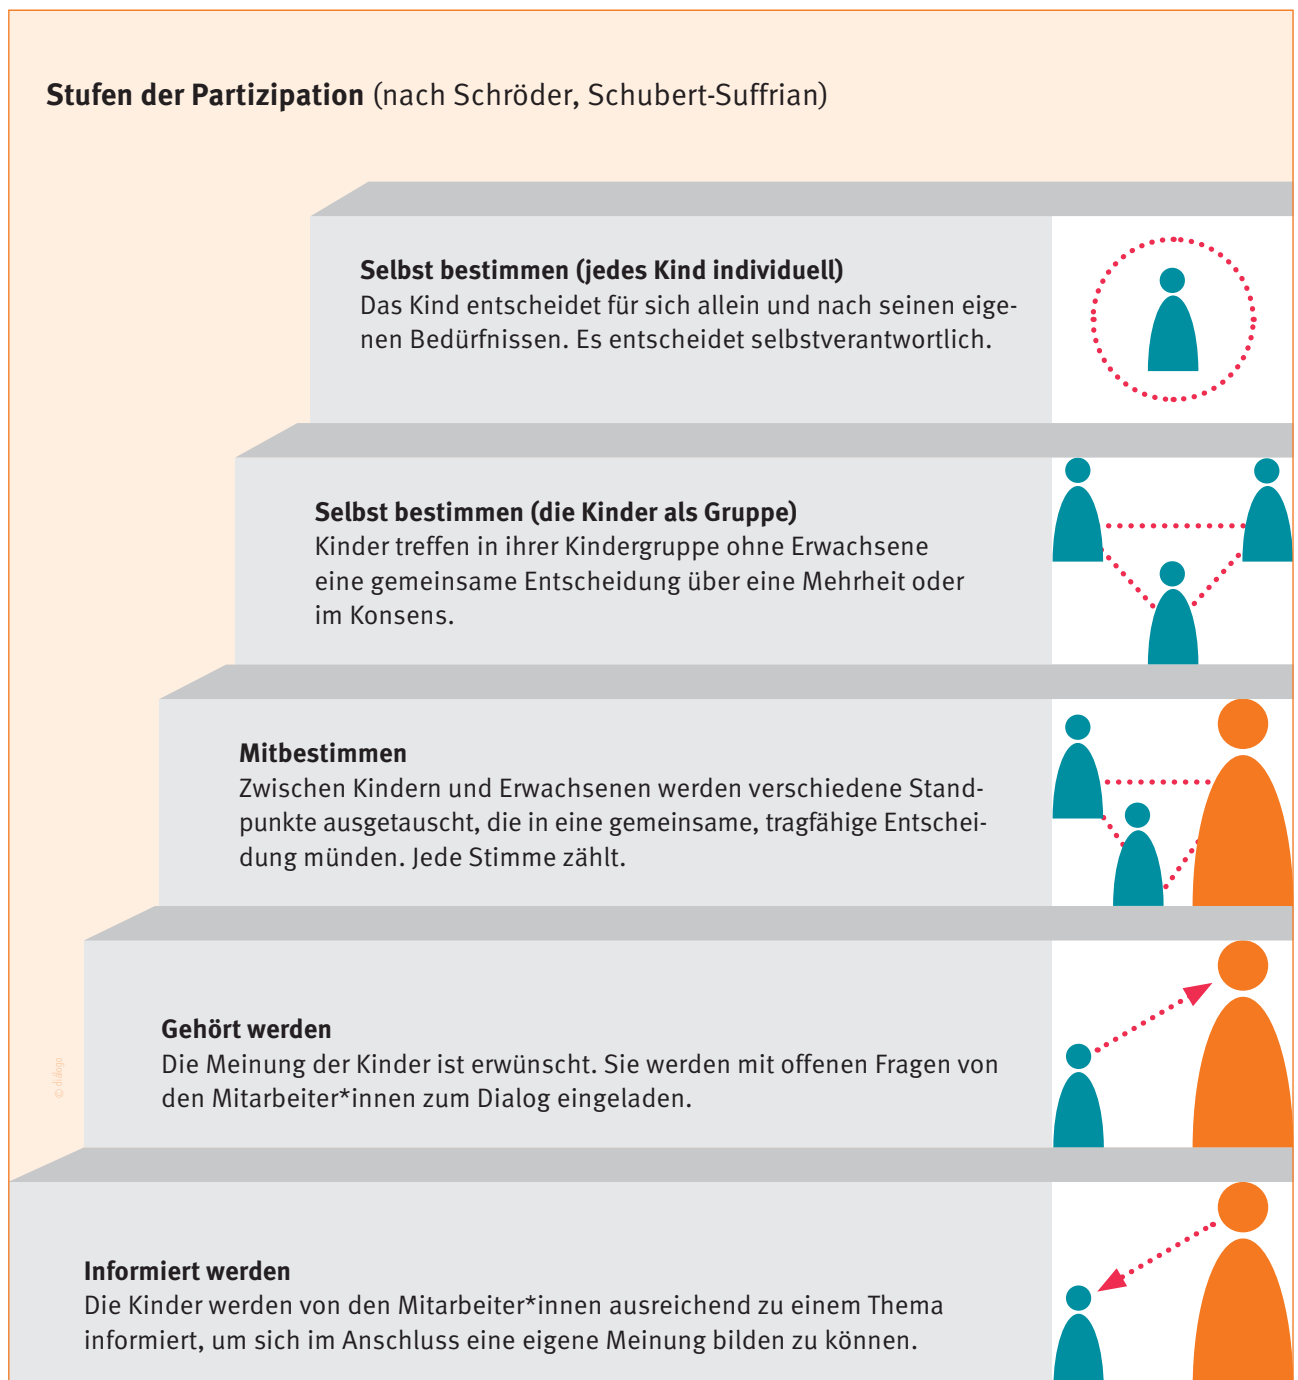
**Stufen der Partizipation** (nach Schröder, Schubert-Suffrian)

**Selbst bestimmen (jedes Kind individuell)**
Das Kind entscheidet für sich allein und nach seinen eigenen Bedürfnissen. Es entscheidet selbstverantwortlich.

**Selbst bestimmen (die Kinder als Gruppe)**
Kinder treffen in ihrer Kindergruppe ohne Erwachsene eine gemeinsame Entscheidung über eine Mehrheit oder im Konsens.

**Mitbestimmen**
Zwischen Kindern und Erwachsenen werden verschiedene Standpunkte ausgetauscht, die in eine gemeinsame, tragfähige Entscheidung münden. Jede Stimme zählt.

**Gehört werden**
Die Meinung der Kinder ist erwünscht. Sie werden mit offenen Fragen von den Mitarbeiter*innen zum Dialog eingeladen.

© dialogo

**Informiert werden**
Die Kinder werden von den Mitarbeiter*innen ausreichend zu einem Thema informiert, um sich im Anschluss eine eigene Meinung bilden zu können.